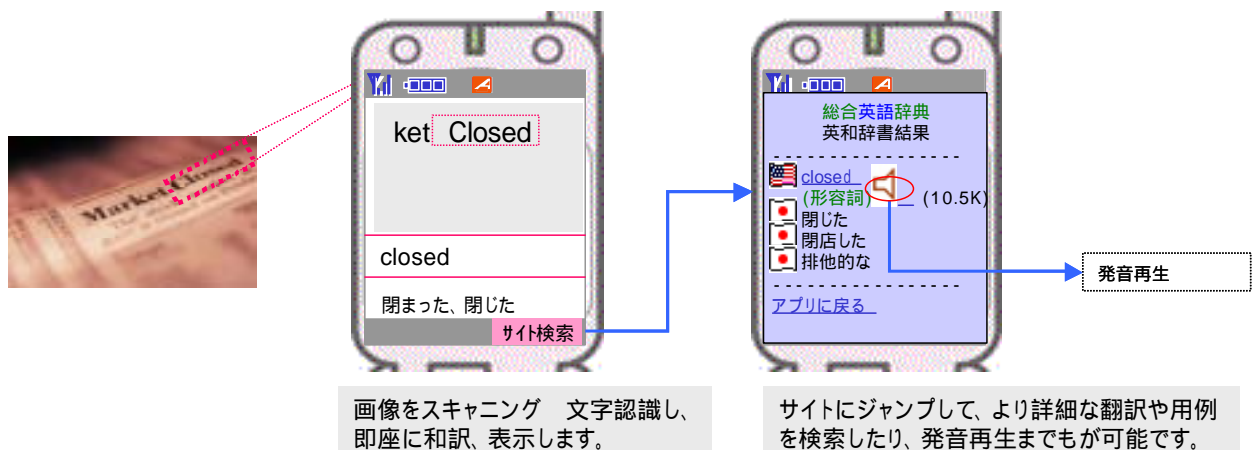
Market Closed

ket Closed

closed

閉まった、閉じた

サイト検索

総合英語辞典
英和辞書結果

closed
(形容詞) (10.5K)
閉じた
閉店した
排他的な

アプリに戻る

発音再生

画像をスキャニング 文字認識し、即座に和訳、表示します。

サイトにジャンプして、より詳細な翻訳や用例を検索したり、発音再生までもが可能です。